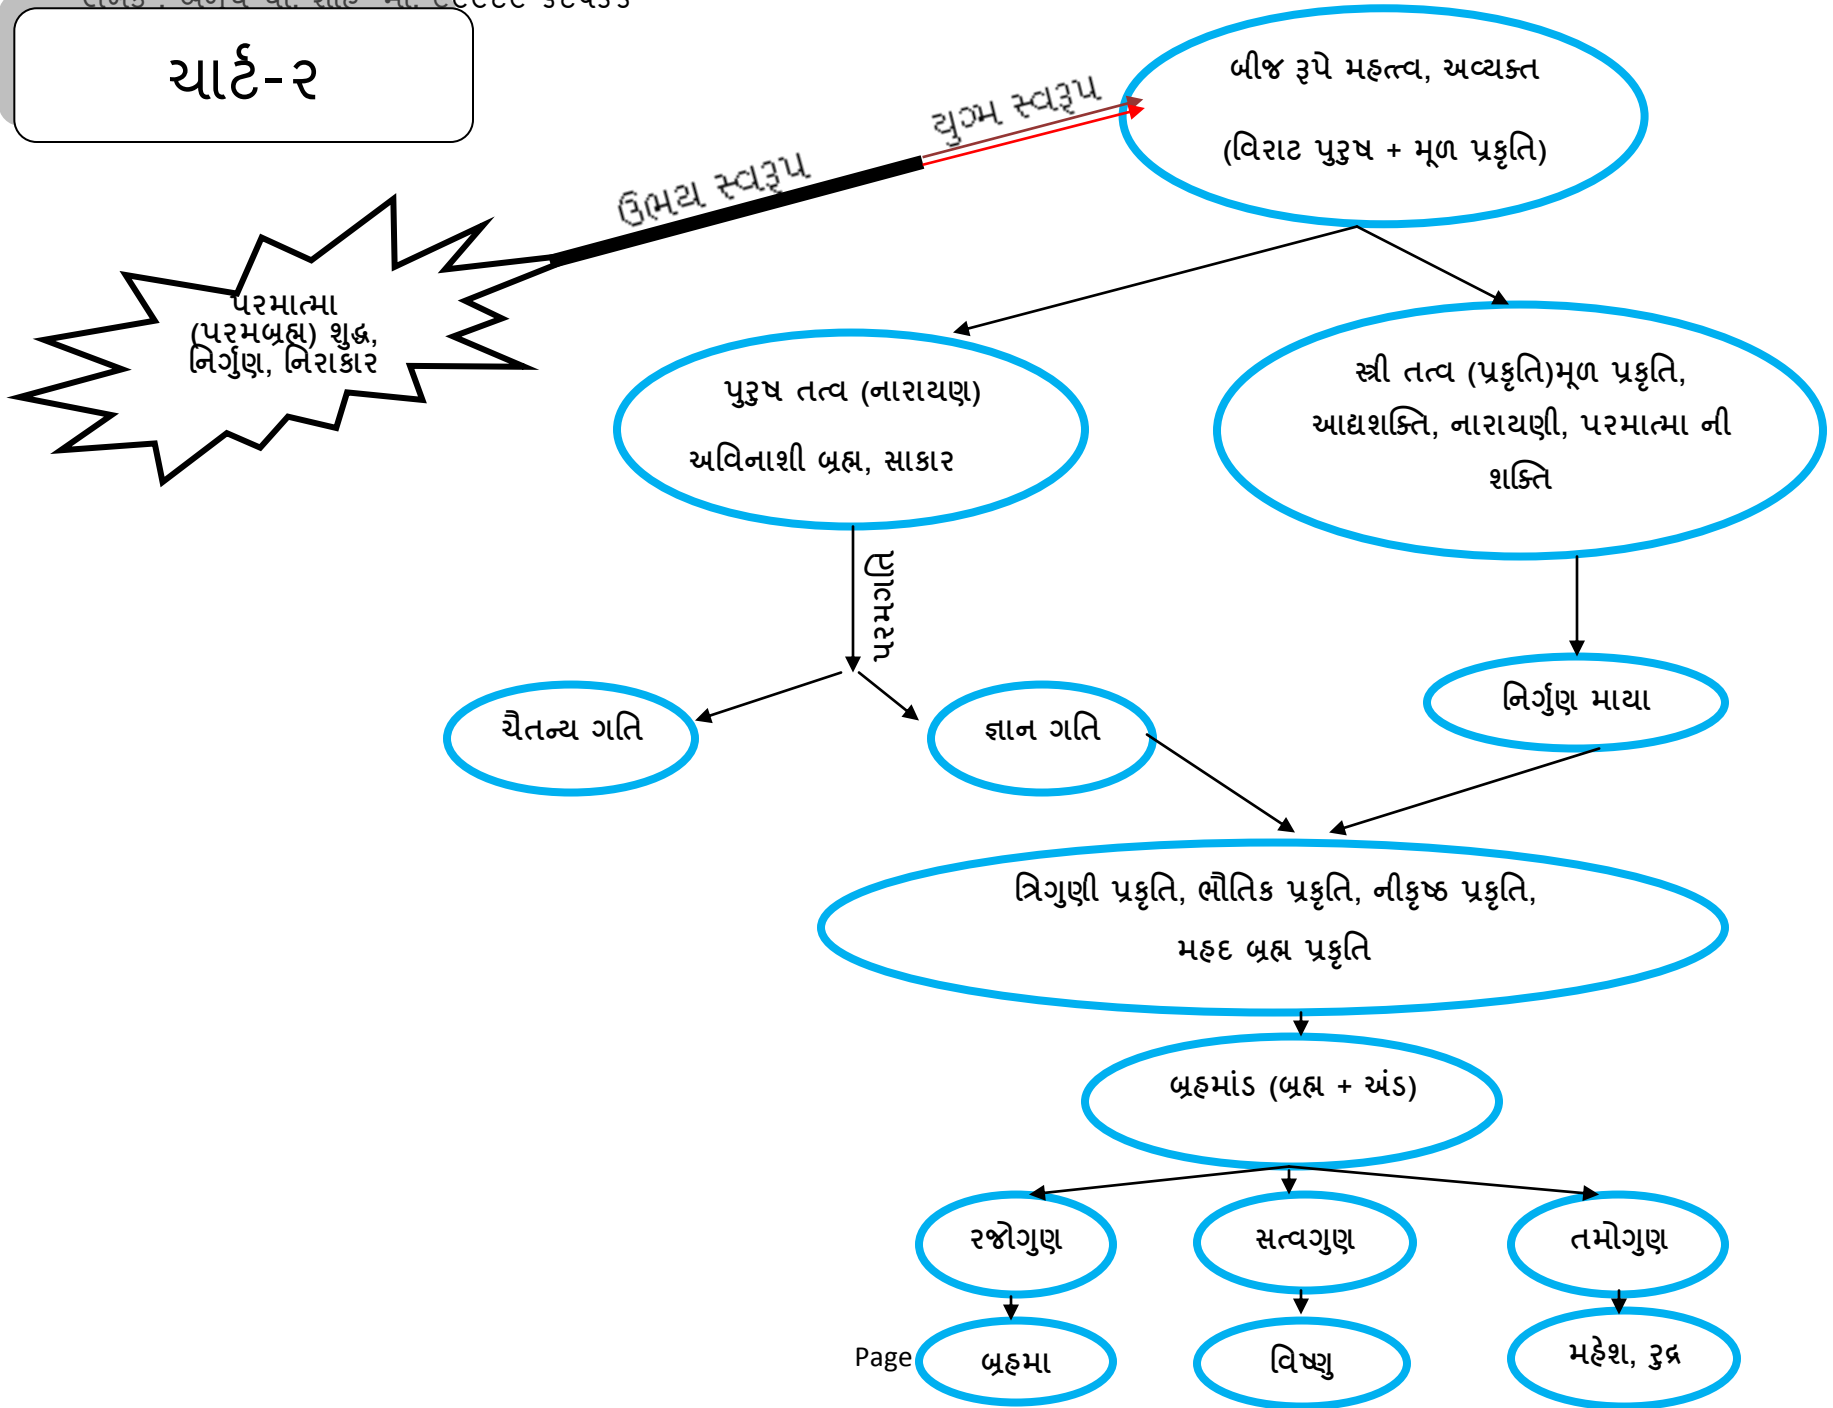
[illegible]

ચાર્ટ-૨

ઉભય સ્વરૂપ

યુગ્મ સ્વરૂપ

બીજ રૂપે મહત્ત્વ, અવ્યક્ત

(વિરાટ પુરુષ + મૂળ પ્રકૃતિ)

પરમાત્મા (પરમબ્રહ્મ) શુદ્ધ, નિર્ગુણ, નિરાકાર

પુરુષ તત્વ (નારાયણ)

અવિનાશી બ્રહ્મ, સાકાર

સ્ત્રી તત્વ (પ્રકૃતિ)મૂળ પ્રકૃતિ, આદ્યશક્તિ, નારાયણી, પરમાત્મા ની શક્તિ

પરમપદ

ચૈતન્ય ગતિ

જ્ઞાન ગતિ

નિર્ગુણ માયા

ત્રિગુણી પ્રકૃતિ, ભૌતિક પ્રકૃતિ, નીકૃષ્ઠ પ્રકૃતિ, મહદ બ્રહ્મ પ્રકૃતિ

બ્રહ્માંડ (બ્રહ્મ + અંડ)

રજોગુણ

સત્વગુણ

તમોગુણ

Page

બ્રહ્મા

વિષ્ણુ

મહેશ, રુદ્ર